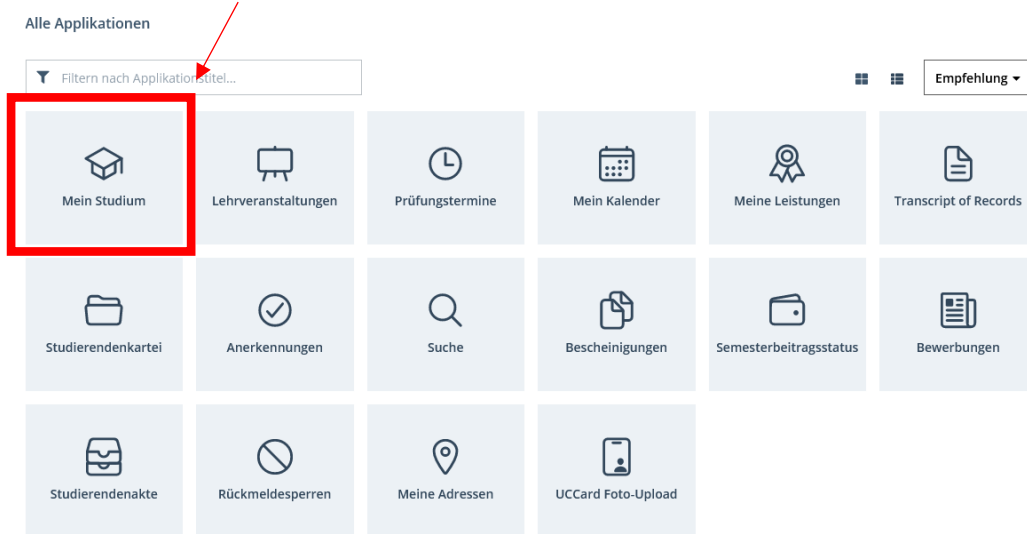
Alle Applikationen

Filtern nach Applikationstitel...

Empfehlung

Mein Studium

Lehrveranstaltungen

Prüfungstermine

Mein Kalender

Meine Leistungen

Transcript of Records

Studierendenkartei

Anerkennungen

Suche

Bescheinigungen

Semesterbeitragsstatus

Bewerbungen

Studierendenakte

Rückmeldesperren

Meine Adressen

UCCard Foto-Upload